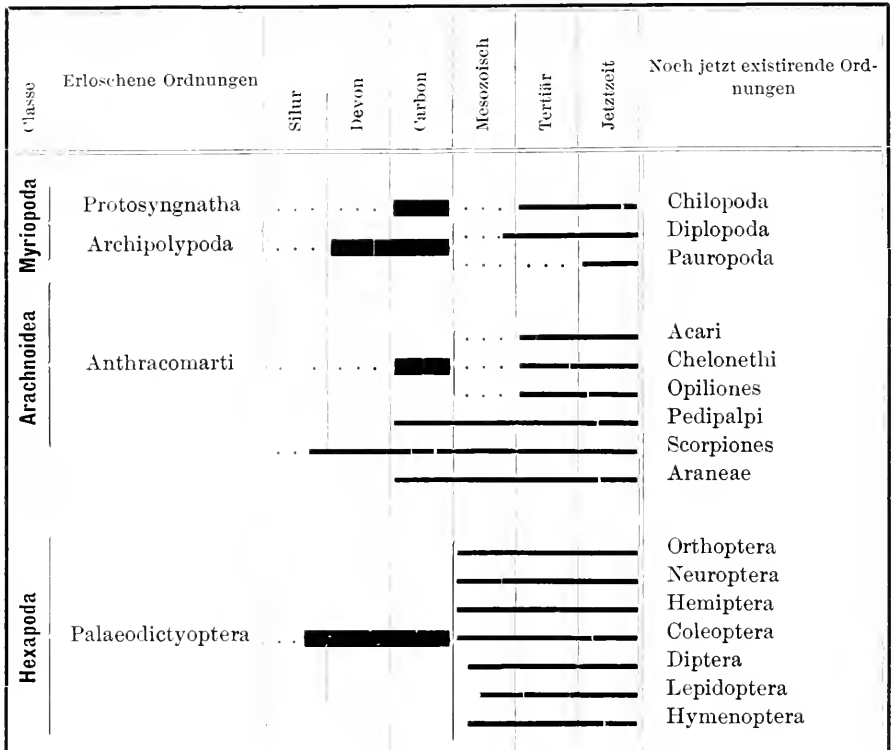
| Classe | Erloschene Ordnungen | Silur | Devon | Carbon | Mesozoisch | Tertiär | Jetztzeit | Noch jetzt existirende Ordnungen |
|---|---|---|---|---|---|---|---|---|
| Myriopoda | Protosyngnatha | | | | | | | Chilopoda |
| | Archipolypoda | | | | | | | Diplopoda |
| | | | | | | | | Pauropoda |
| Arachnoidea | | | | | | | | Acari |
| | Anthracomarti | | | | | | | Chelonethi |
| | | | | | | | | Opiliones |
| | | | | | | | | Pedipalpi |
| | | | | | | | | Scorpiones |
| | | | | | | | | Araneae |
| Hexapoda | | | | | | | | Orthoptera |
| | | | | | | | | Neuroptera |
| | | | | | | | | Hemiptera |
| | Palaeodictyoptera | | | | | | | Coleoptera |
| | | | | | | | | Diptera |
| | | | | | | | | Lepidoptera |
| | | | | | | | | Hymenoptera |